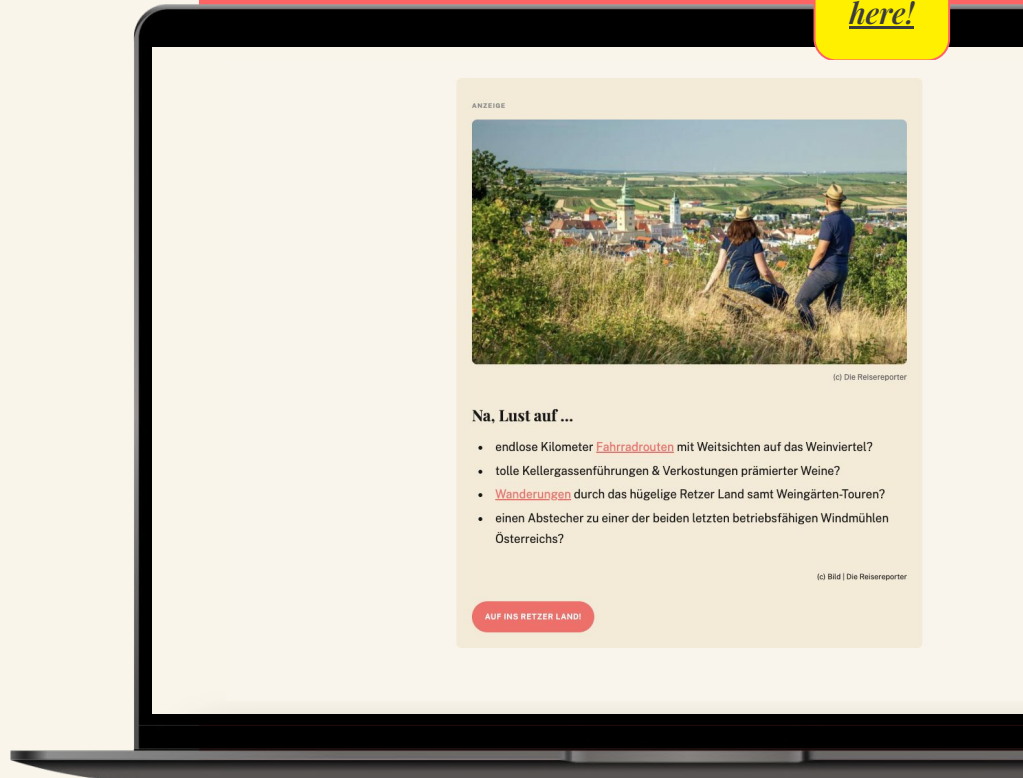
here!

ANZEIGE

(c) Die Reisereporter

Na, Lust auf ...

- endlose Kilometer Fahrradrouten mit Weitsichten auf das Weinviertel?
- tolle Kellergassenführungen & Verkostungen prämierter Weine?
- Wanderungen durch das hügelige Retzer Land samt Weingärten-Touren?
- einen Abstecher zu einer der beiden letzten betriebsfähigen Windmühlen Österreichs?

(c) Bild | Die Reisereporter

AUF INS RETZER LAND!